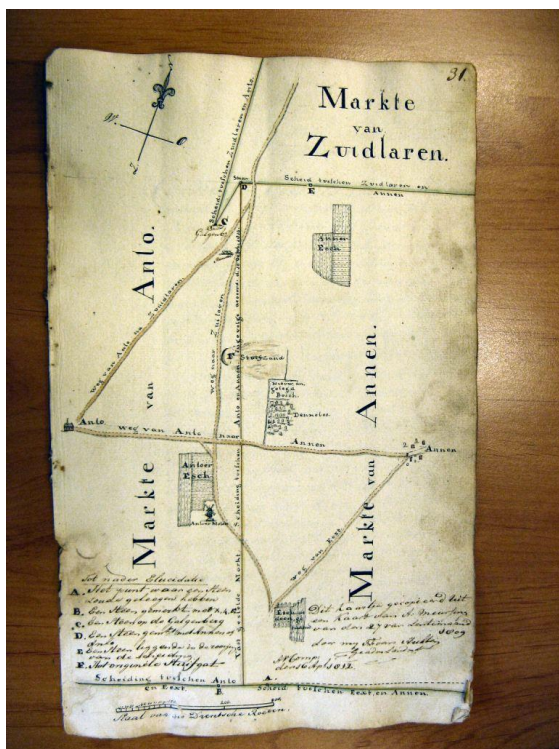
31.

Markte van Zuidlaren.

W. O.

Scheid tusschen Zuidlaren en Anto

Scheid tusschen Zuidlaren en Annen

D

E

C

Galgenberg

Annen Esch

Anto.

Markte van

Weg van Anto na Zuidlaren

weg naar Zuidlaren

Scheiding tusschen Anto en Annen

F Stroyenkamp

Nieuwe en Galgen Esch

Dennetjes

Annen.

Markte van

Anto

weg van Anto naar Annen

Annen

Anloer Esch

Anloer Mieden

Markte

weg van Eext

Markte van

Scheiding tusschen Anto en Eext

Tot nader Elucidatie

A. Het punt waar de Kein ... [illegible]

B. Een Steen, gemerkt met A. & E.

C. Een Steen op de Galgenberg

D. Een Steen ... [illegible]

E. Een Steen ... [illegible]

F. Het ... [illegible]

Dit kaartje gecopieerd uit een Kaart van ... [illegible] ... door my ... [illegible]

... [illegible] 1812.

Scheiding tusschen Anto en Eext

A.

B

Scheid tusschen Eext en Annen.

Schaal van ... Drentsche Roeden.